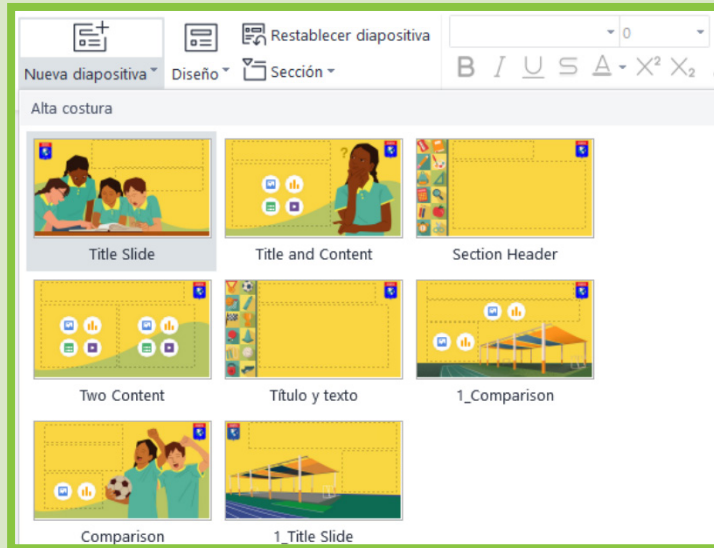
Nueva diapositiva Diseño Restablecer diapositiva Sección

0

B I U S A X² X₂

Alta costura

Title Slide

Title and Content

Section Header

Two Content

Título y texto

1_Comparison

Comparison

1_Title Slide